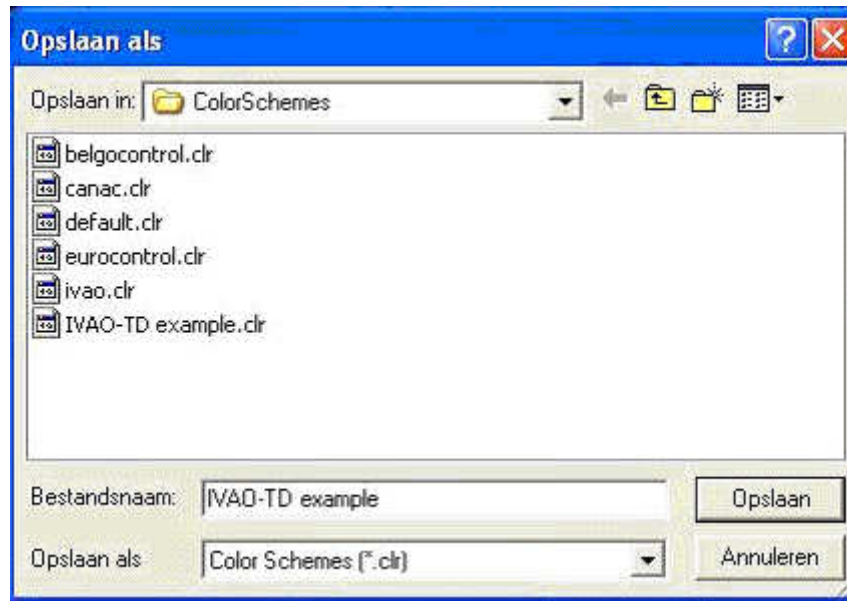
Opslaan als

Opslaan in: ColorSchemes

belgocontrol.clr
canac.clr
default.clr
eurocontrol.clr
ivao.clr
IVAO-TD example.clr

Bestandsnaam: IVAO-TD example
Opslaan

Opslaan als Color Schemes (*.clr)
Annuleren